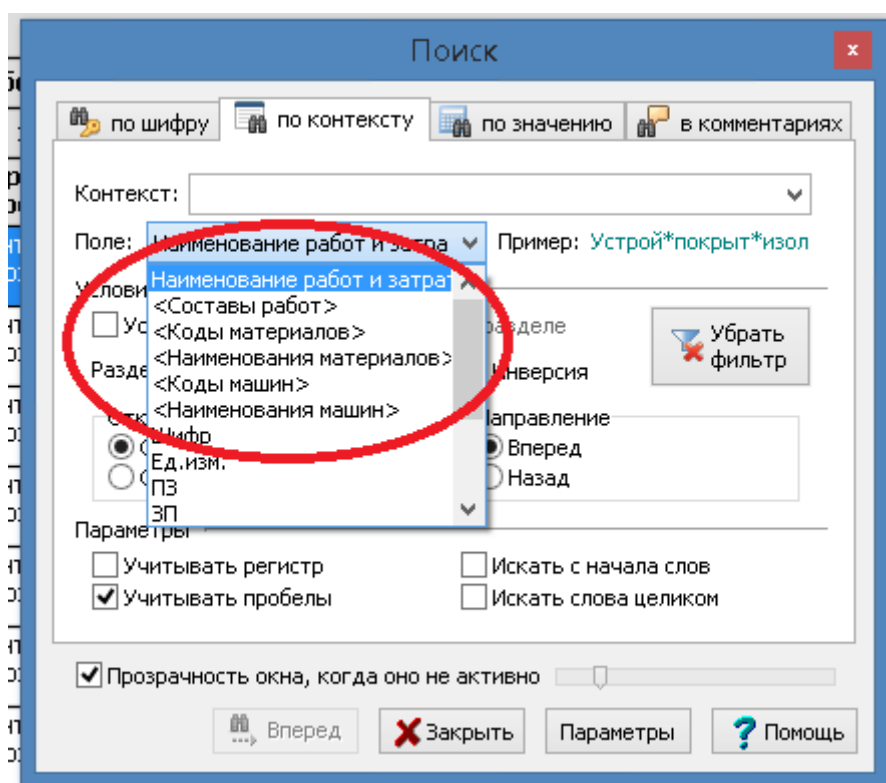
Поиск

по шифру | по контексту | по значению | в комментариях

Контекст:

Поле: Наименование работ и затра

Пример: Устрой*покрыт*изол

Наименование работ и затрат
<Составы работ>
<Коды материалов>
<Наименования материалов>
<Коды машин>
<Наименования машин>
Шифр
Ед.изм.
ПЗ
ЗП

Услови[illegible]

Ус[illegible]

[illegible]разделе

Убрать фильтр

Разде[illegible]

Инверсия

Направление

Вперед

Назад

Параметры

Учитывать регистр

Учитывать пробелы

Искать с начала слов

Искать слова целиком

Прозрачность окна, когда оно не активно

Вперед

Закрыть

Параметры

Помощь